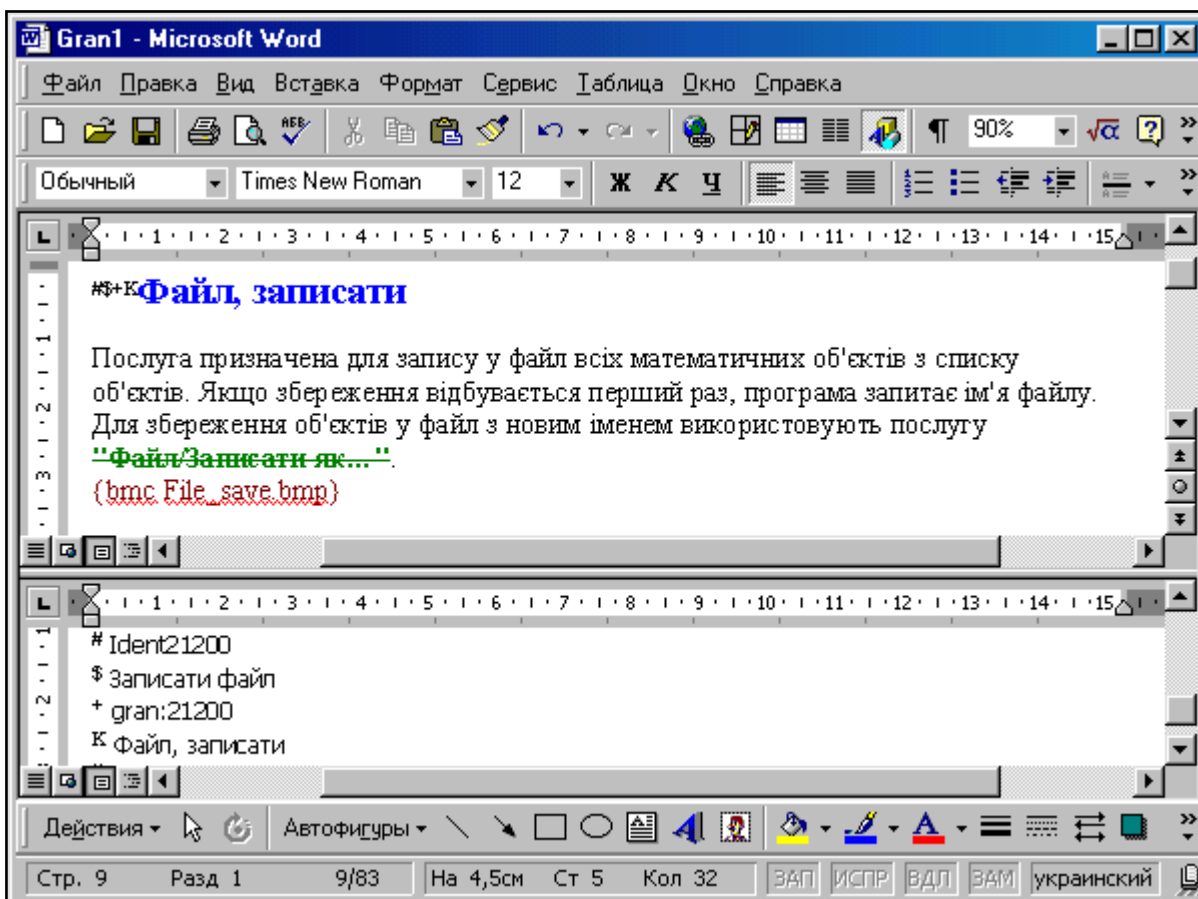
Gran1 - Microsoft Word

Файл Правка Вид Вставка Формат Сервис Таблица Окно Справка

90%

Обычный Times New Roman 12 Ж К Ч

#$+KФайл, записати

Послуга призначена для запису у файл всіх математичних об'єктів з списку об'єктів. Якщо збереження відбувається перший раз, програма запитає ім'я файлу. Для збереження об'єктів у файл з новим іменем використовують послугу "Файл/Записати як...".
{bmc File_save.bmp}

# Ident21200
$ Записати файл
+ gran:21200
K Файл, записати

Действия Автофигуры

Стр. 9 Разд 1 9/83 На 4,5см Ст 5 Кол 32 ЗАП ИСПР ВДЛ ЗАМ украинский